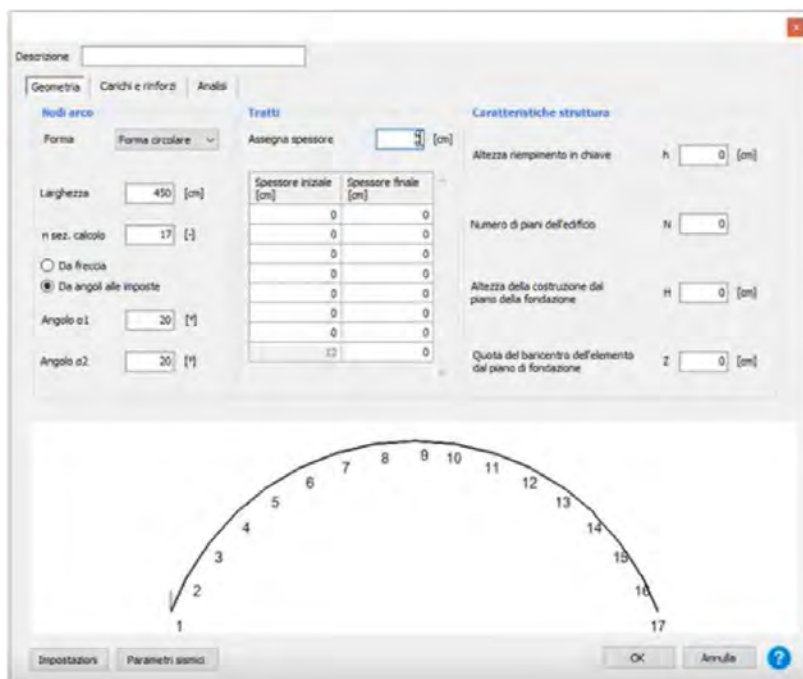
Descrizione

Geometria | Carichi e rinforzi | Analisi

Nodi arco

Forma: Forma circolare

Larghezza: 450 [cm]

n sez. calcolo: 17 [-]

Da freccia

Da angoli alle imposte

Angolo α1: 20 [°]

Angolo α2: 20 [°]

Tratti

Assegna spessore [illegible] [cm]

| Spessore iniziale [cm] | Spessore finale [cm] |
|---|---|
| 0 | 0 |
| 0 | 0 |
| 0 | 0 |
| 0 | 0 |
| 0 | 0 |
| 0 | 0 |
| 0 | 0 |
| 0 | 0 |
| 12 | 0 |

Caratteristiche struttura

Altezza riempimento in chiave h 0 [cm]

Numero di piani dell'edificio N 0

Altezza della costruzione dal piano della fondazione H 0 [cm]

Quota del baricentro dell'elemento dal piano di fondazione Z 0 [cm]

1 2 3 4 5 6 7 8 9 10 11 12 13 14 15 16 17

Impostazioni | Parametri sismici | OK | Annulla | ?